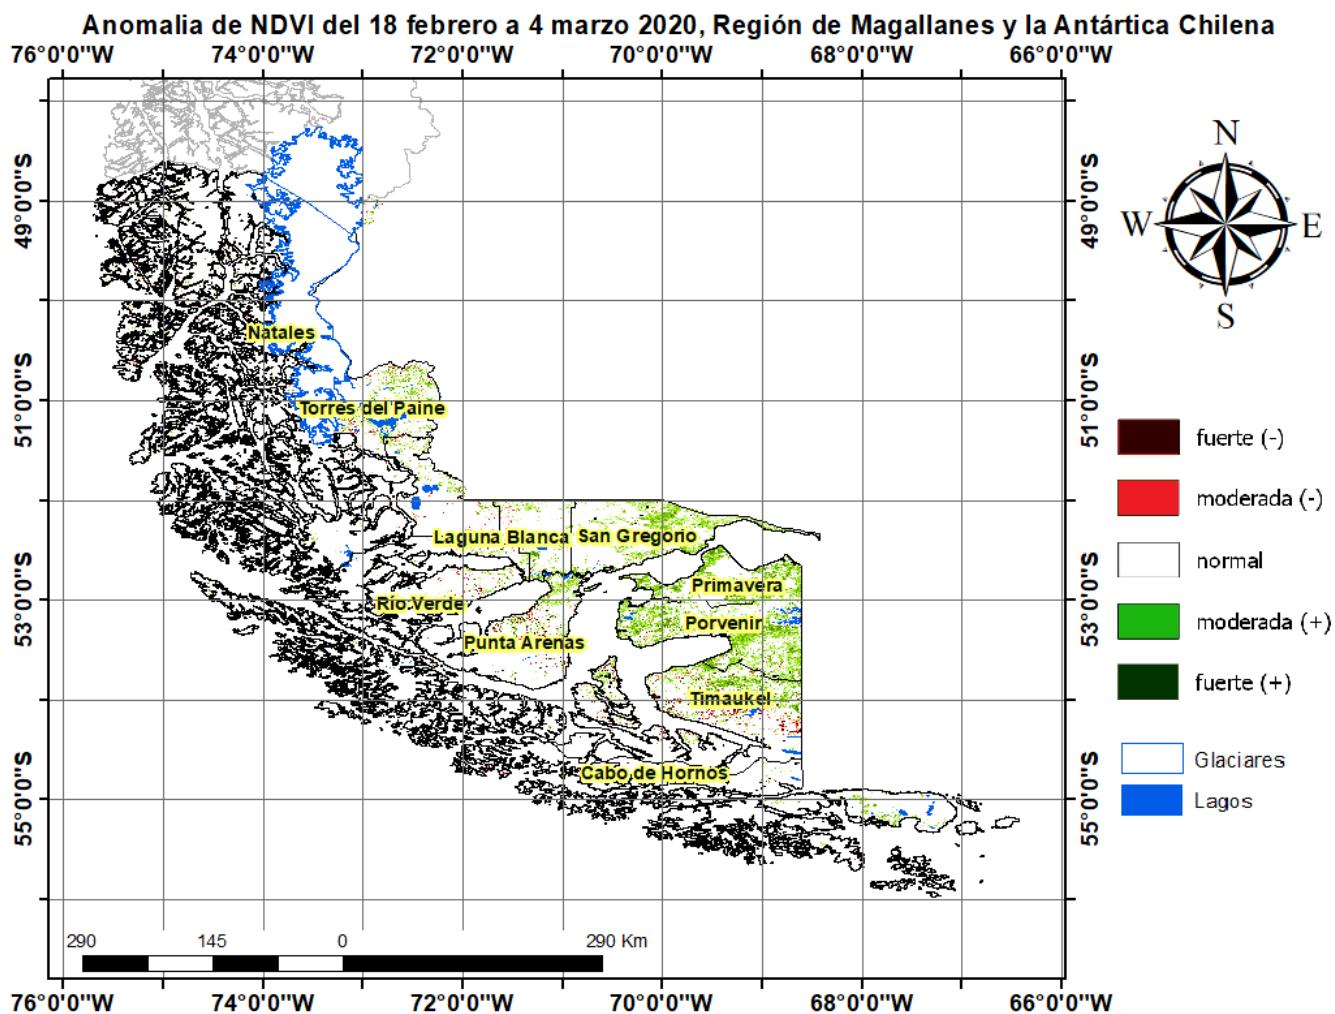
Anomalia de NDVI del 18 febrero a 4 marzo 2020, Región de Magallanes y la Antártica Chilena

76°0'0"W 74°0'0"W 72°0'0"W 70°0'0"W 68°0'0"W 66°0'0"W

49°0'0"S
51°0'0"S
53°0'0"S
55°0'0"S

Natales
Torres del Paine
Laguna Blanca
San Gregorio
Primavera
Río Verde
Porvenir
Punta Arenas
Timaukel
Cabo de Hornos

N
W
E
S

fuerte (-)
moderada (-)
normal
moderada (+)
fuerte (+)
Glaciares
Lagos

290 145 0 290 Km

49°0'0"S
51°0'0"S
53°0'0"S
55°0'0"S

76°0'0"W 74°0'0"W 72°0'0"W 70°0'0"W 68°0'0"W 66°0'0"W